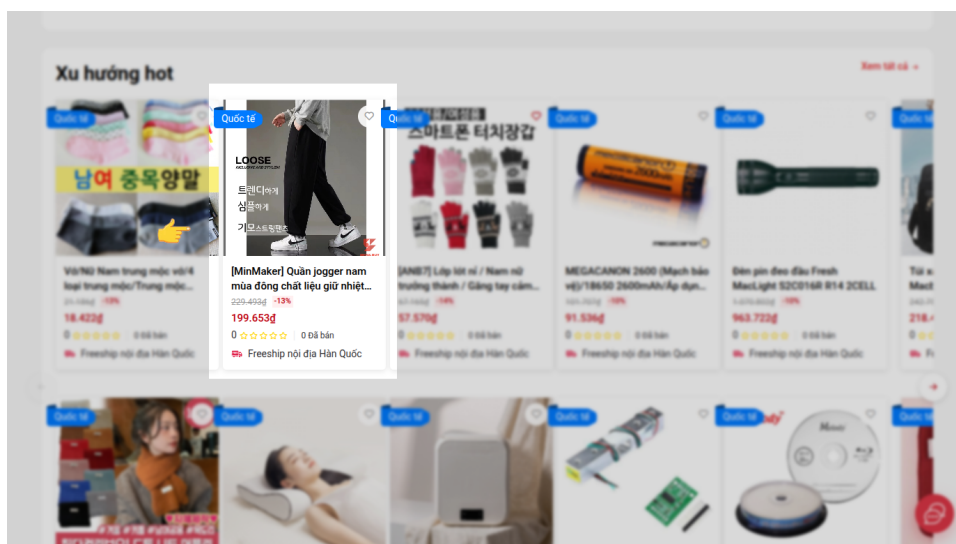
Xu hướng hot

Xem tất cả

Quốc tế

남여 중목양말

Vớ/Nữ Nam trung mộc vớ/4 loại trung mộc/Trung mộc...

-13%

18.422₫

0 Đã bán

Freeship nội địa Hàn Quốc

Quốc tế

LOOSE

트렌디하게
심플하게
기모스트링팬츠

[MinMaker] Quần jogger nam mùa đông chất liệu giữ nhiệt...

229.493₫ -13%

199.653₫

0 Đã bán

Freeship nội địa Hàn Quốc

Quốc tế

스마트폰 터치장갑

[ANB7] Lớp lót nỉ / Nam nữ trưởng thành / Găng tay cảm...

-14%

57.570₫

0 Đã bán

Freeship nội địa Hàn Quốc

Quốc tế

MEGACANON 2600 (Mạch bảo vệ)/18650 2600mAh/Áp dụn...

-10%

91.536₫

0 Đã bán

Freeship nội địa Hàn Quốc

Quốc tế

Đèn pin đeo đầu Fresh MacLight S2C016R R14 2CELL

-10%

963.722₫

0 Đã bán

Freeship nội địa Hàn Quốc

Quốc tế

Túi x...

218.4

0

Quốc tế

Quốc tế

Quốc tế

Quốc tế

Quốc tế

Quốc tế